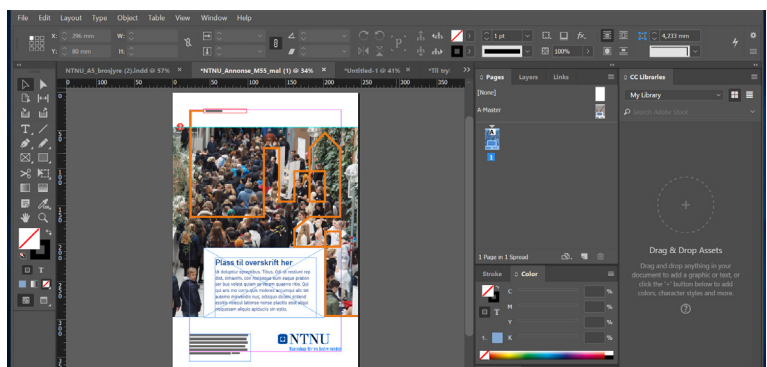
File Edit Layout Type Object Table View Window Help

X: 296 mm
Y: 80 mm
W:
H:

1 pt
100%
4,233 mm

NTNU_A5_brosjyre (2).indd @ 57%
*NTNU_Annonse_M55_mal (1) @ 54%
*Untitled-1 @ 41%
*Til try

100 50 0 50 100 150 200 250 300 350

Pages Layers Links
[None]
A-Master
A
1
1 Page in 1 Spread

Stroke Color
C
M
Y
K
%
%
%
%

CC Libraries
My Library
Search Adobe Stock

Drag & Drop Assets
Drag and drop anything in your document to add a graphic or text, or click the '+' button below to add colors, character styles and more.

Plass til overskrift her
Ut doluptur alitatibus. Titus. Od et restiunt rey dol, simagnis, con nectusque eum eaque praten der nus rehicil quiam ae nonem quaerno nos. Qui qui ura mo consequas molorro acuptatur alic tet autem maximolo nus, odiquo dolore sceiend endunt dolesci lamene nonse placitis evolli aliqu ipsaecte aliquo apidicita am solo.

NTNU
Kunnskap for en bedre verden